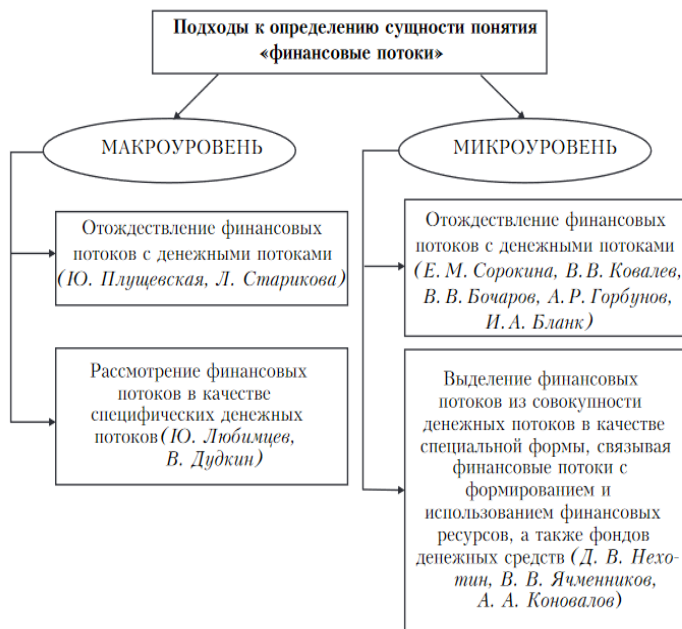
Подходы к определению сущности понятия «финансовые потоки»

МАКРОУРОВЕНЬ

МИКРОУРОВЕНЬ

Отождествление финансовых потоков с денежными потоками (Ю. Плущевская, Л. Старикова)

Рассмотрение финансовых потоков в качестве специфических денежных потоков (Ю. Любимцев, В. Дудкин)

Отождествление финансовых потоков с денежными потоками (Е. М. Сорокина, В. В. Ковалев, В. В. Бочаров, А. Р. Горбунов, И. А. Бланк)

Выделение финансовых потоков из совокупности денежных потоков в качестве специальной формы, связывая финансовые потоки с формированием и использованием финансовых ресурсов, а также фондов денежных средств (Д. В. Нехотин, В. В. Ячменников, А. А. Коновалов)